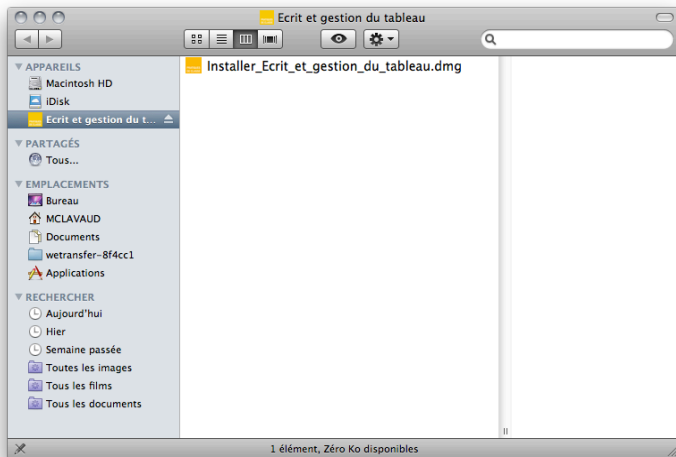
Ecrit et gestion du tableau

APPAREILS
Macintosh HD
iDisk
Ecrit et gestion du t...

PARTAGÉS
Tous...

EMPLACEMENTS
Bureau
MCLAVAUD
Documents
wetransfer-8f4cc1
Applications

RECHERCHER
Aujourd'hui
Hier
Semaine passée
Toutes les images
Tous les films
Tous les documents

Installer_Ecrit_et_gestion_du_tableau.dmg

1 élément, Zéro Ko disponibles